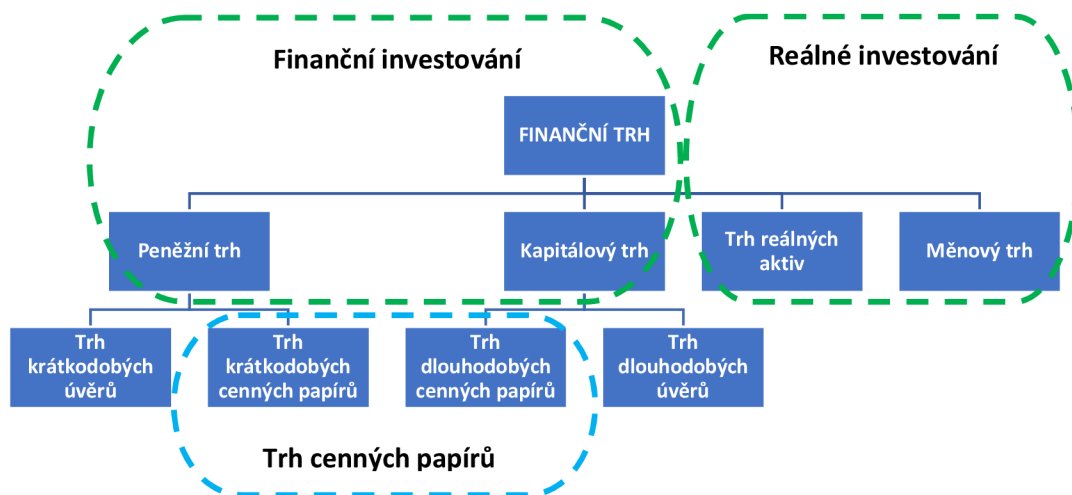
Finanční investování

Reálné investování

FINANČNÍ TRH

Peněžní trh

Kapitálový trh

Trh reálných aktiv

Měnový trh

Trh krátkodobých úvěrů

Trh krátkodobých cenných papírů

Trh dlouhodobých cenných papírů

Trh dlouhodobých úvěrů

Trh cenných papírů